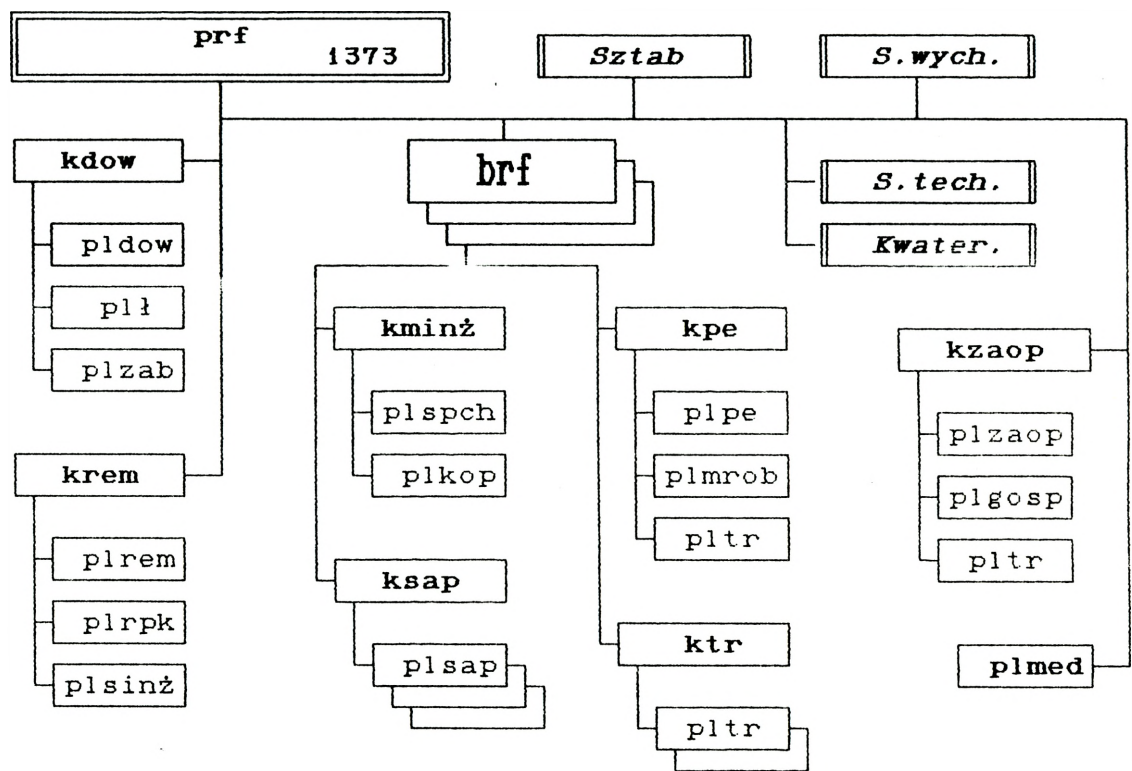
prf 1373

Sztab

S.wych.

kdow

pldow

plł

plzab

brf

S.tech.

Kwater.

kminż

plspch

plkop

kpe

plpe

plmrob

pltr

kzaop

plzaop

plgosp

pltr

krem

plrem

plrpk

plsinż

ksap

plsap

ktr

pltr

plmed